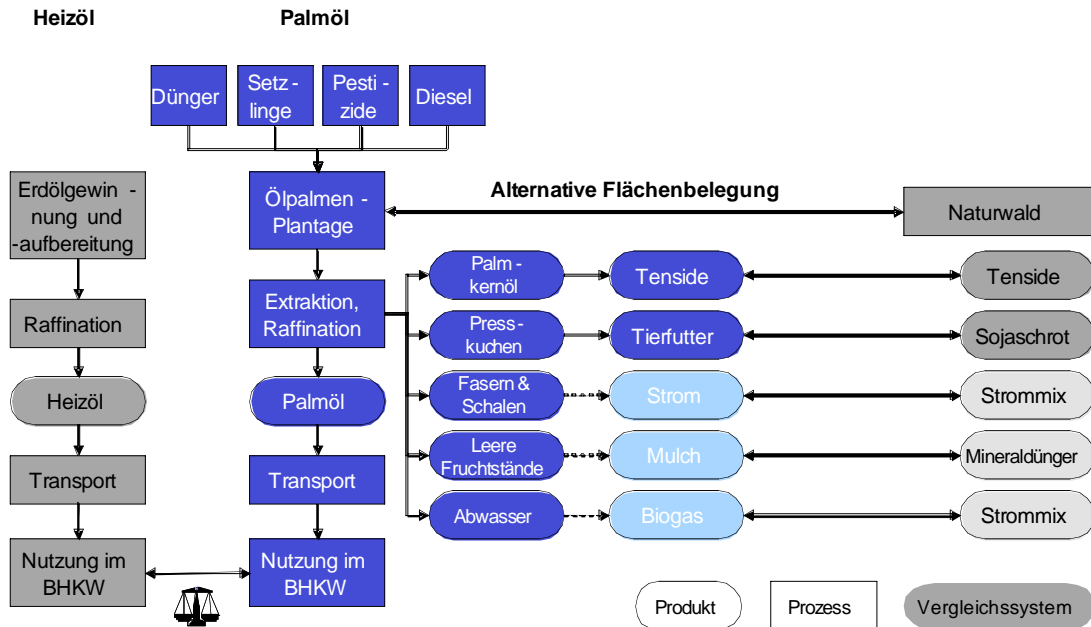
Heizöl

Palmöl

Dünger

Setzlinge

Pestizide

Diesel

Erdölgewinnung und -aufbereitung

Ölpalmen-Plantage

Alternative Flächenbelegung

Naturwald

Raffination

Extraktion, Raffination

Palmkernöl

Tenside

Tenside

Presskuchen

Tierfutter

Sojaschrot

Heizöl

Palmöl

Fasern & Schalen

Strom

Strommix

Leere Fruchtstände

Mulch

Mineraldünger

Transport

Transport

Abwasser

Biogas

Strommix

Nutzung im BHKW

Nutzung im BHKW

Produkt

Prozess

Vergleichssystem